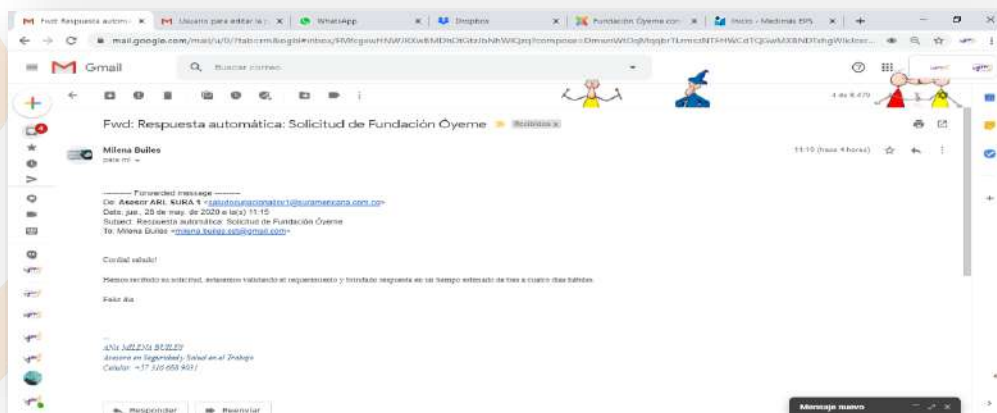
Fwd: Respuesta autom ×
Usuario para editar la ×
WhatsApp ×
Dropbox ×
Fundación Óyeme con ×
Inicio - Medimás EPS ×
mail.google.com/mail/u/0/?tab=rm&ogbl#inbox/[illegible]
Gmail
Buscar correo
4 de 8.479
Fwd: Respuesta automática: Solicitud de Fundación Óyeme
Recibidos x
Milena Builes
para mí
11:10 (hace 4 horas)

---------- Forwarded message ---------
De: Asesor ARL SURA 1 <saludocupacional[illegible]@suramericana.com.co>
Date: jue., 28 de may. de 2020 a la(s) 11:15
Subject: Respuesta automática: Solicitud de Fundación Óyeme
To: Milena Builes <milena.builes.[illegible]@gmail.com>

Cordial saludo!

Hemos recibido su solicitud, estaremos validando el requerimiento y brindado respuesta en un tiempo estimado de tres a cuatro días hábiles.

Feliz día

--
ANA MILENA BUILES
Asesora en Seguridad y Salud en el Trabajo
Celular: +57 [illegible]

Responder
Reenviar
Mensaje nuevo